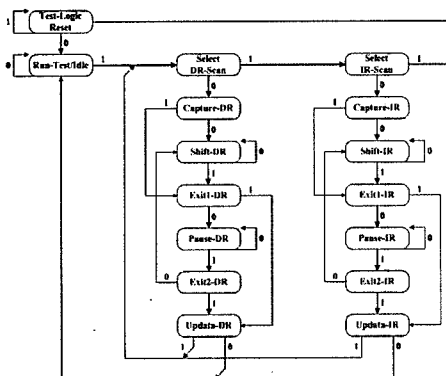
1
Test-Logic Reset
0
0
Run-Test/Idle
1
Select DR-Scan
1
Select IR-Scan
1
1
Capture-DR
0
Shift-DR
0
1
Exit1-DR
1
0
Pause-DR
0
1
0
Exit2-DR
1
Update-DR
1
0
1
Capture-IR
0
Shift-IR
0
1
Exit1-IR
1
0
Pause-IR
0
1
0
Exit2-IR
1
Update-IR
1
0